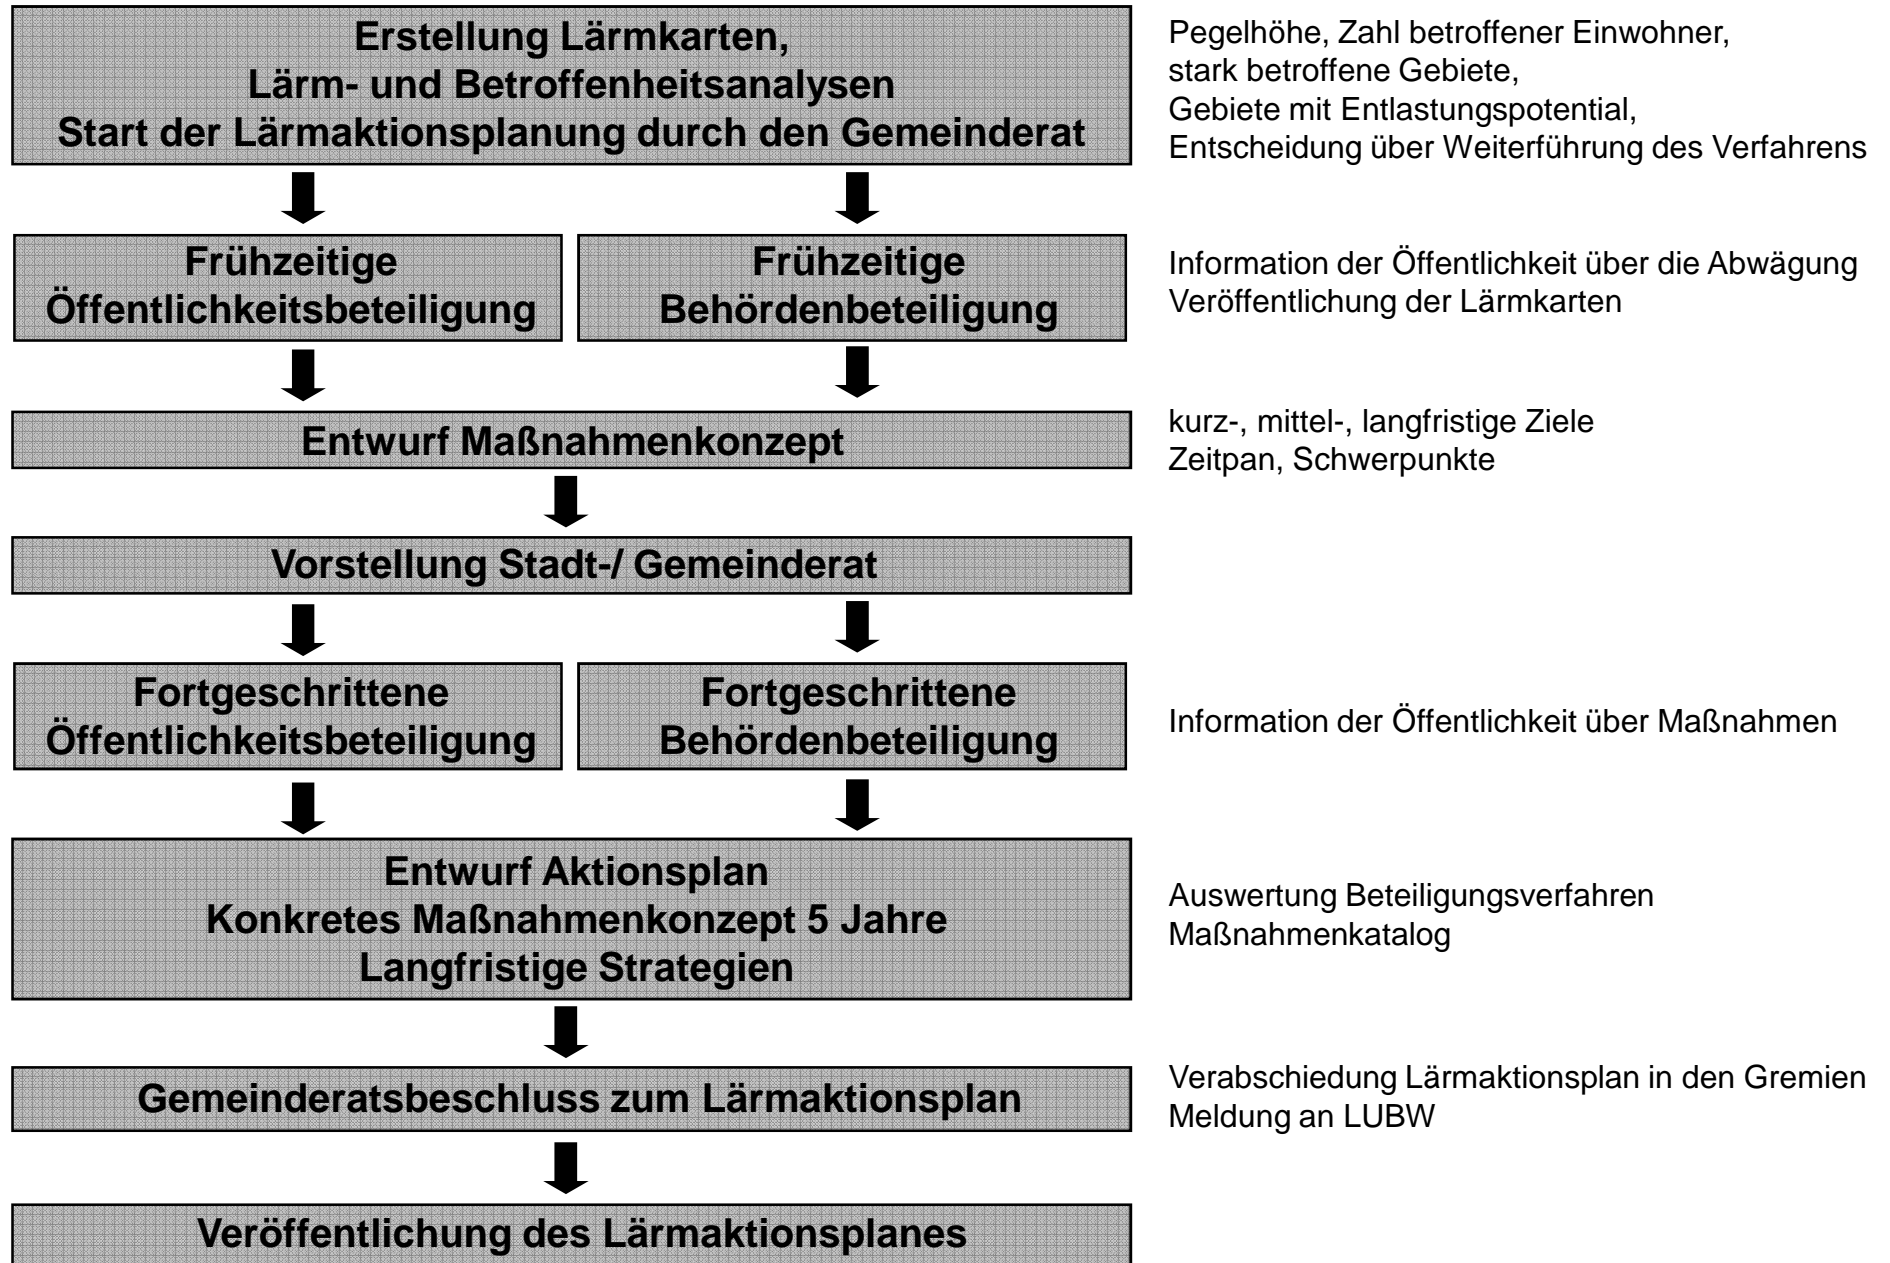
Erstellung Lärmkarten,
Lärm- und Betroffenheitsanalysen
Start der Lärmaktionsplanung durch den Gemeinderat

Pegelhöhe, Zahl betroffener Einwohner,
stark betroffene Gebiete,
Gebiete mit Entlastungspotential,
Entscheidung über Weiterführung des Verfahrens

Frühzeitige Öffentlichkeitsbeteiligung

Frühzeitige Behördenbeteiligung

Information der Öffentlichkeit über die Abwägung
Veröffentlichung der Lärmkarten

Entwurf Maßnahmenkonzept

kurz-, mittel-, langfristige Ziele
Zeitpan, Schwerpunkte

Vorstellung Stadt-/ Gemeinderat

Fortgeschrittene Öffentlichkeitsbeteiligung

Fortgeschrittene Behördenbeteiligung

Information der Öffentlichkeit über Maßnahmen

Entwurf Aktionsplan
Konkretes Maßnahmenkonzept 5 Jahre
Langfristige Strategien

Auswertung Beteiligungsverfahren
Maßnahmenkatalog

Gemeinderatsbeschluss zum Lärmaktionsplan

Verabschiedung Lärmaktionsplan in den Gremien
Meldung an LUBW

Veröffentlichung des Lärmaktionsplanes